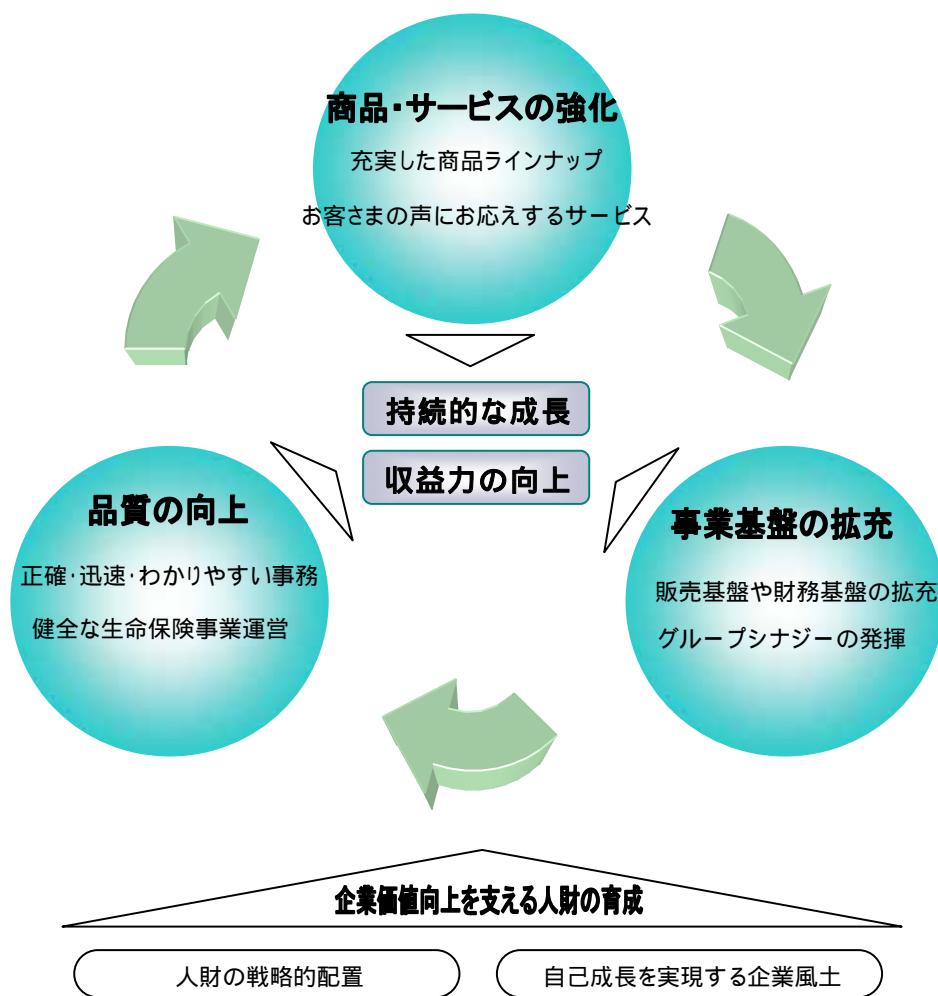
商品・サービスの強化

充実した商品ラインナップ

お客さまの声にお応えするサービス

持続的な成長

収益力の向上

品質の向上

正確・迅速・わかりやすい事務

健全な生命保険事業運営

事業基盤の拡充

販売基盤や財務基盤の拡充

グループシナジーの発揮

企業価値向上を支える人財の育成

人財の戦略的配置

自己成長を実現する企業風土